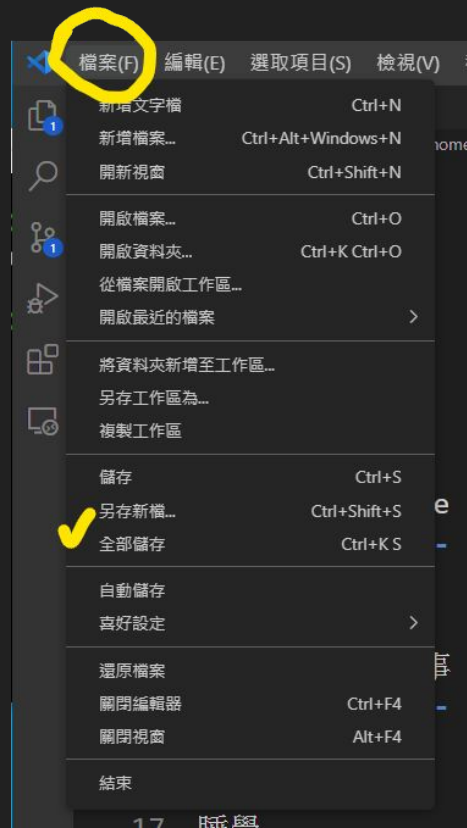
檔案(F) 編輯(E) 選取項目(S) 檢視(V)

新增文字檔 Ctrl+N
新增檔案... Ctrl+Alt+Windows+N
開新視窗 Ctrl+Shift+N

開啟檔案... Ctrl+O
開啟資料夾... Ctrl+K Ctrl+O
從檔案開啟工作區...
開啟最近的檔案 >

將資料夾新增至工作區...
另存工作區為...
複製工作區

儲存 Ctrl+S
另存新檔... Ctrl+Shift+S
全部儲存 Ctrl+K S

自動儲存
喜好設定 >

還原檔案
關閉編輯器 Ctrl+F4
關閉視窗 Alt+F4

結束